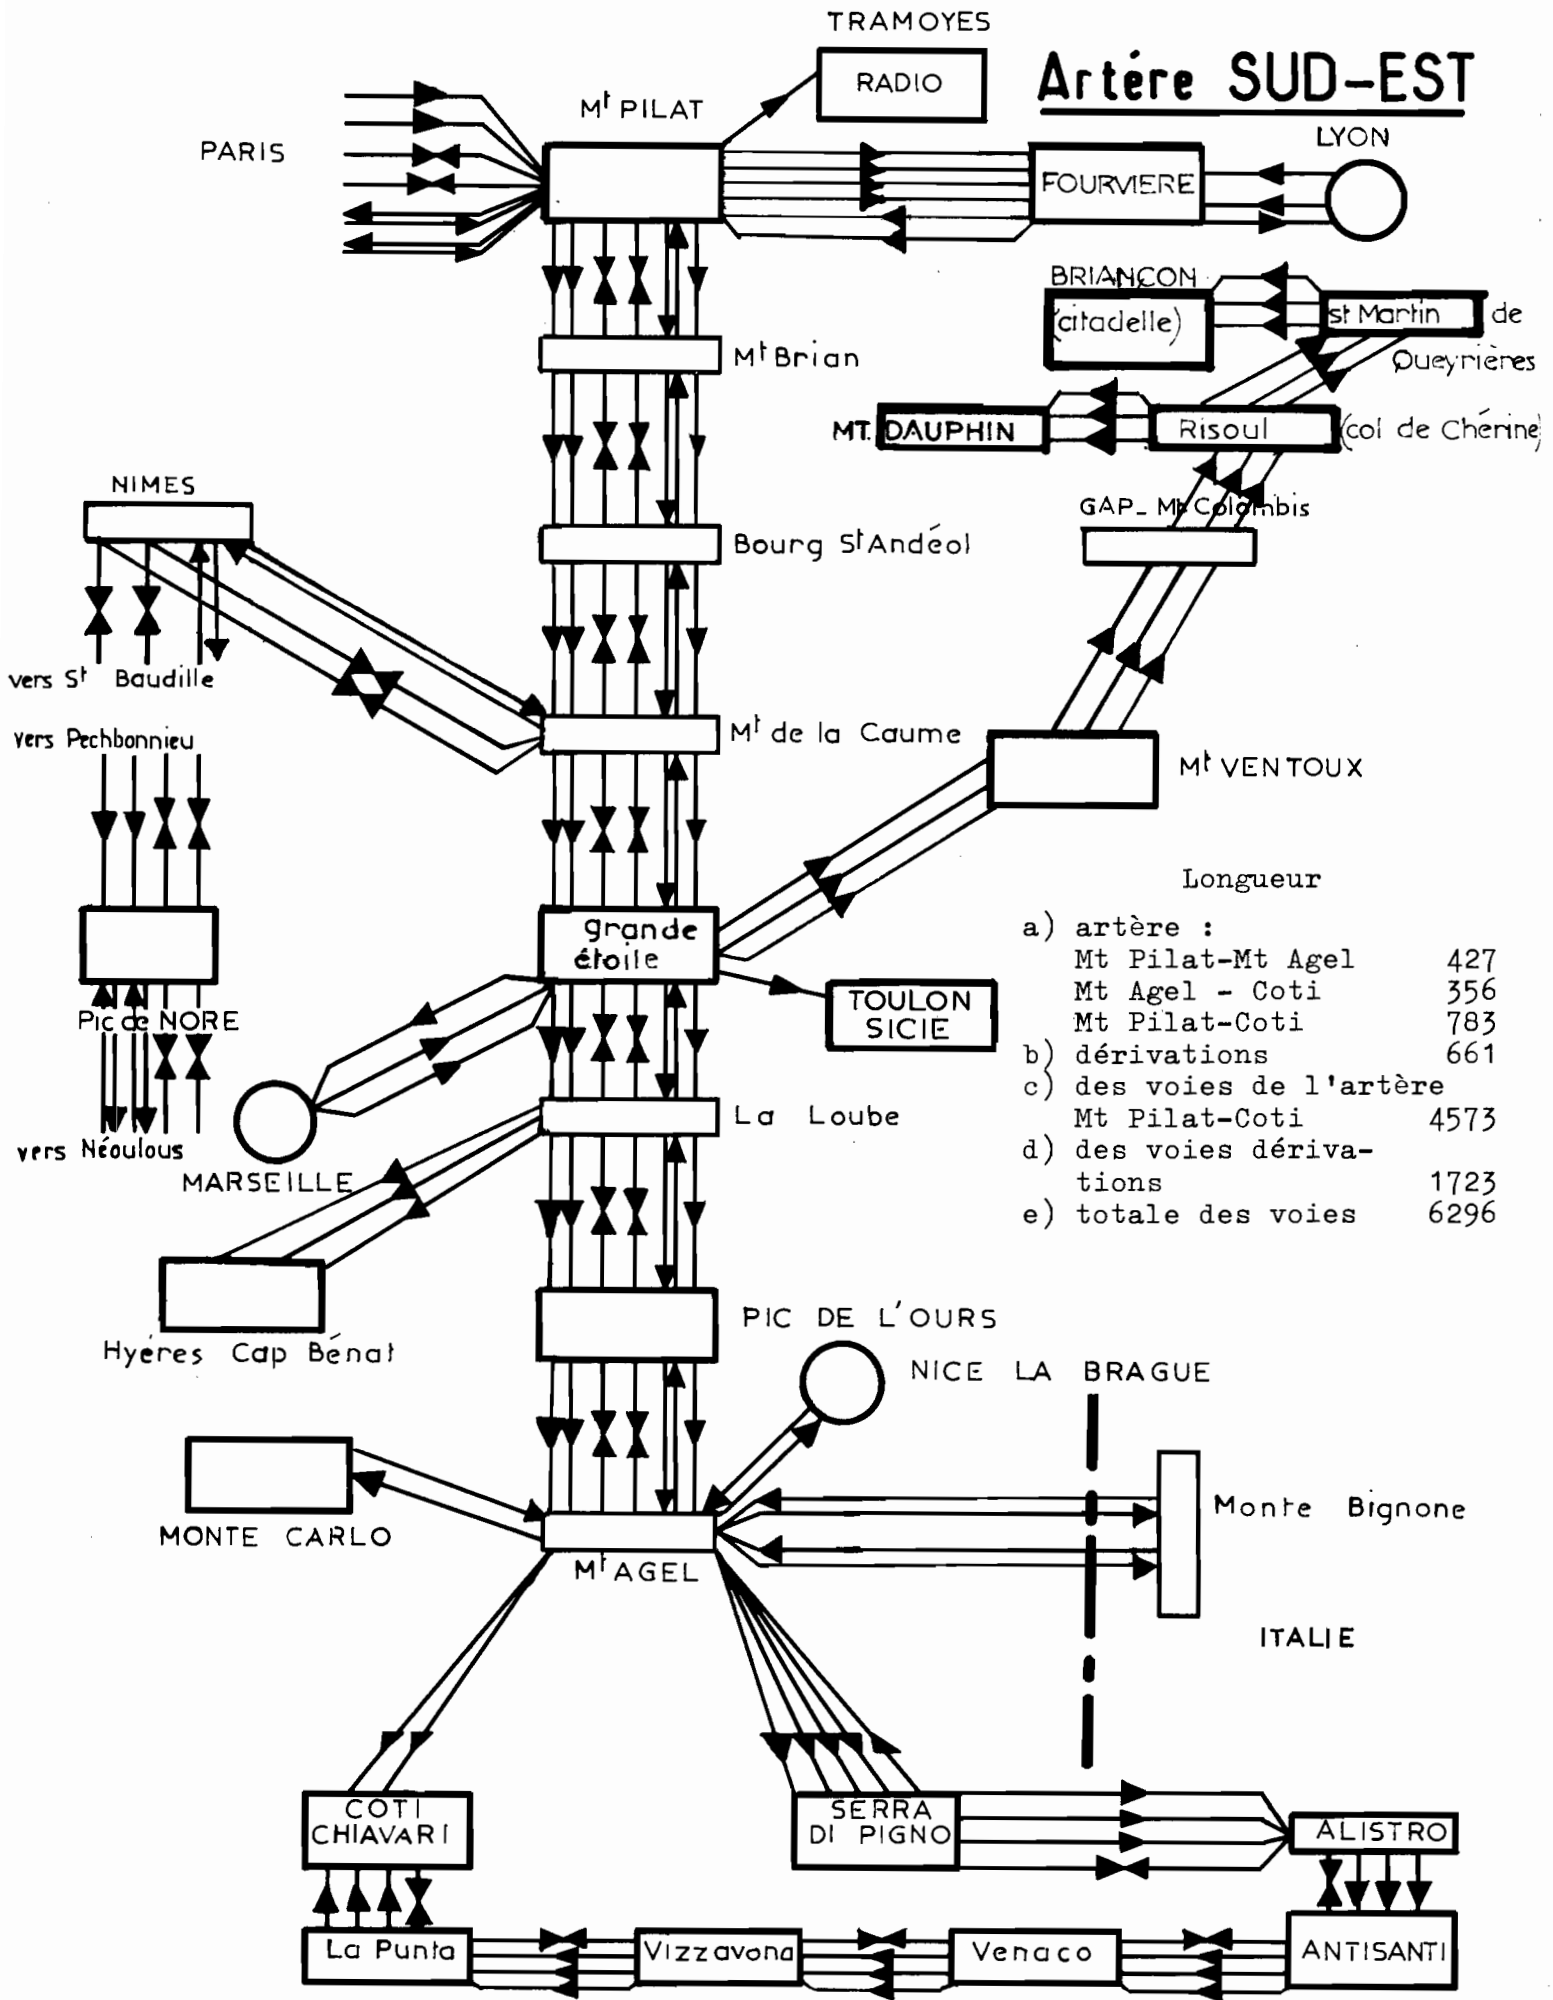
TRAMOYES

Artére SUD-EST

RADIO

Mt PILAT

PARIS

LYON

FOURVIERE

BRIANCON (citadelle)

St Martin de Queyrières

Mt Brian

MT. DAUPHIN

Risoul (col de Chérine)

NIMES

GAP_ Mt Colombis

Bourg St Andéol

vers St Baudille

vers Pechbonnieu

Mt de la Caume

Mt VENTOUX

Longueur

a) artère :
Mt Pilat-Mt Agel 427
Mt Agel - Coti 356
Mt Pilat-Coti 783
b) dérivations 661
c) des voies de l'artère
Mt Pilat-Coti 4573
d) des voies dérivations 1723
e) totale des voies 6296

grande étoile

TOULON SICIE

Pic de NORE

vers Néoulous

La Loube

MARSEILLE

Hyéres Cap Bénat

PIC DE L'OURS

NICE LA BRAGUE

Monte Bignone

MONTE CARLO

Mt AGEL

ITALIE

COTI CHIAVARI

SERRA DI PIGNO

ALISTRO

La Punta

Vizzavona

Venaco

ANTISANTI